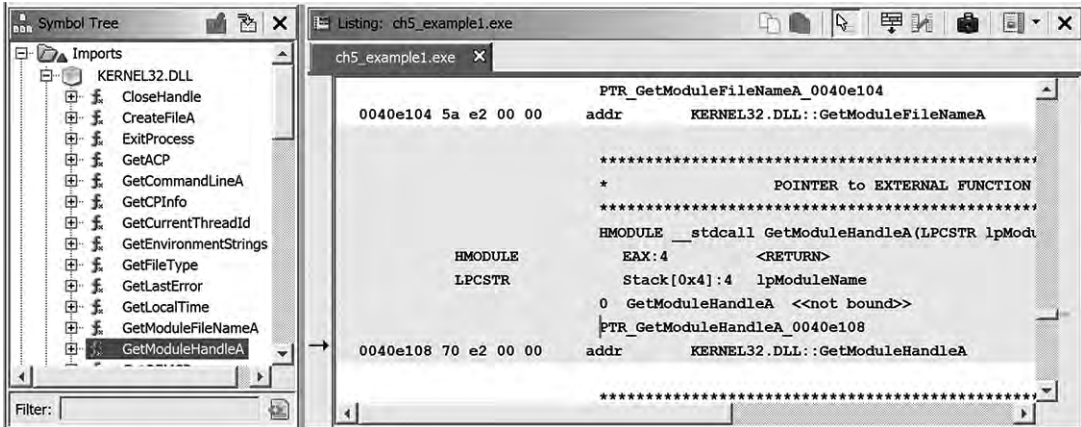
Symbol Tree

Imports
KERNEL32.DLL
CloseHandle
CreateFileA
ExitProcess
GetACP
GetCommandLineA
GetCPInfo
GetCurrentThreadId
GetEnvironmentStrings
GetFileType
GetLastError
GetLocalTime
GetModuleFileNameA
GetModuleHandleA

Filter:

Listing: ch5_example1.exe

ch5_example1.exe

PTR_GetModuleFileNameA_0040e104
0040e104 5a e2 00 00 addr KERNEL32.DLL::GetModuleFileNameA

**************************************************
* POINTER to EXTERNAL FUNCTION
**************************************************
HMODULE __stdcall GetModuleHandleA(LPCSTR lpModu
HMODULE EAX:4 <RETURN>
LPCSTR Stack[0x4]:4 lpModuleName
0 GetModuleHandleA <<not bound>>
PTR_GetModuleHandleA_0040e108
0040e108 70 e2 00 00 addr KERNEL32.DLL::GetModuleHandleA

**************************************************